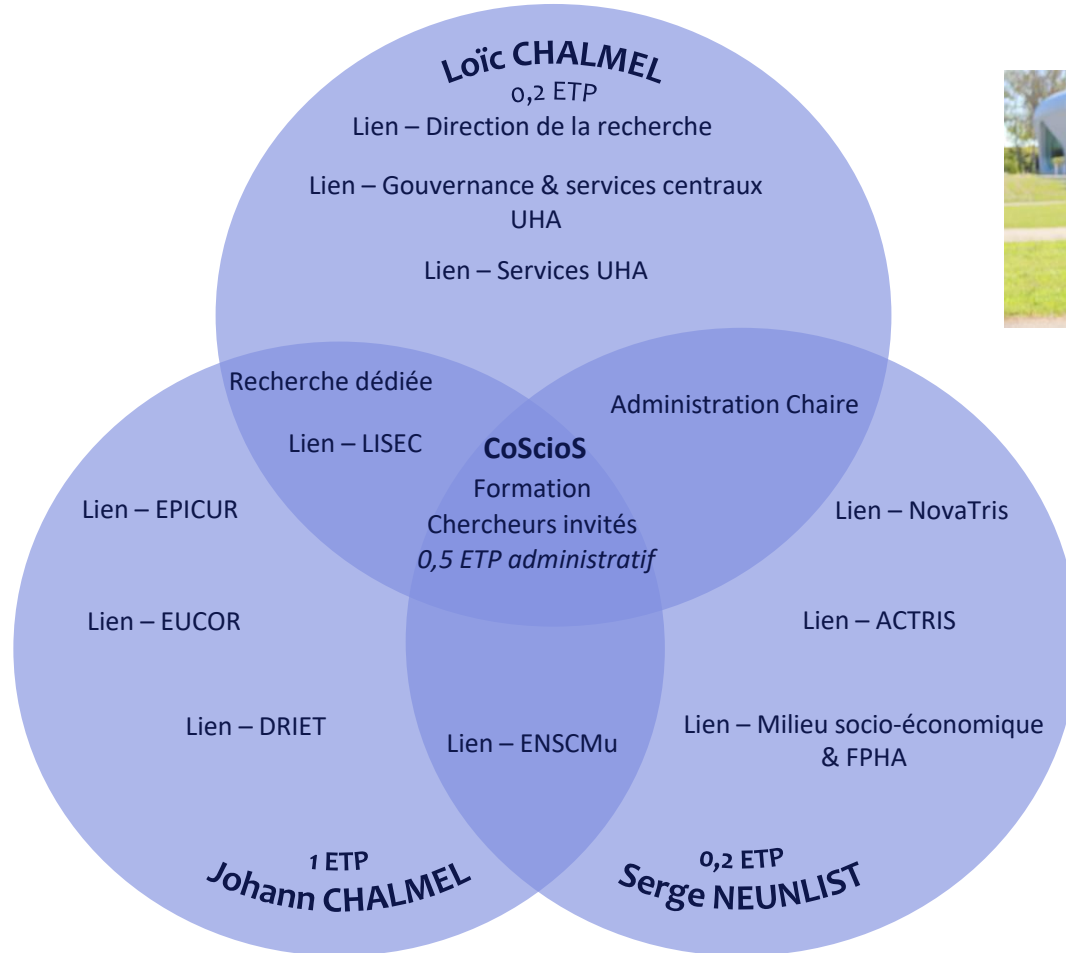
Loïc CHALMEL
0,2 ETP
Lien – Direction de la recherche

Lien – Gouvernance & services centraux UHA

Lien – Services UHA

Recherche dédiée

Lien – LISEC

Administration Chaire

CoScioS
Formation
Chercheurs invités
*0,5 ETP administratif*

Lien – EPICUR

Lien – EUCOR

Lien – DRIET

Lien – ENSCMu

Lien – NovaTris

Lien – ACTRIS

Lien – Milieu socio-économique & FPHA

1 ETP
Johann CHALMEL

0,2 ETP
Serge NEUNLIST